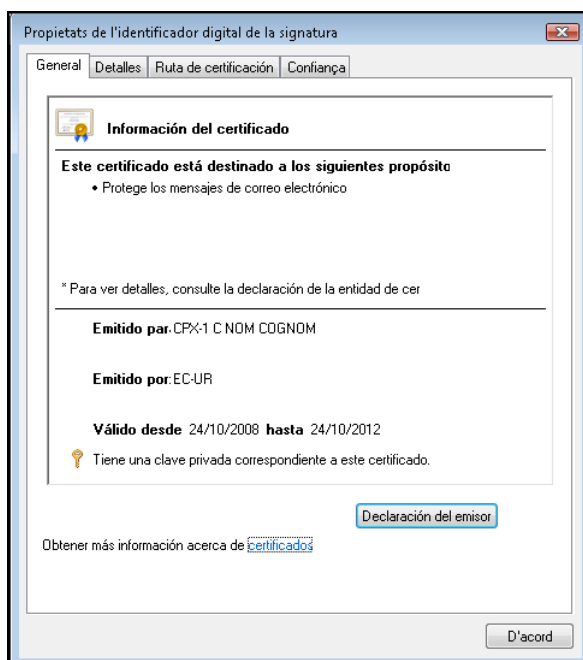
Propietats de l'identificador digital de la signatura

General | Detalles | Ruta de certificación | Confiança

Información del certificado

Este certificado está destinado a los siguientes propósito
• Protege los mensajes de correo electrónico

* Para ver detalles, consulte la declaración de la entidad de cer

Emitido par: CPX-1 C NOM COGNOM

Emitido por: EC-UR

Válido desde 24/10/2008 hasta 24/10/2012

Tiene una clave privada correspondiente a este certificado.

Declaración del emisor

Obtener más información acerca de certificados

D'acord